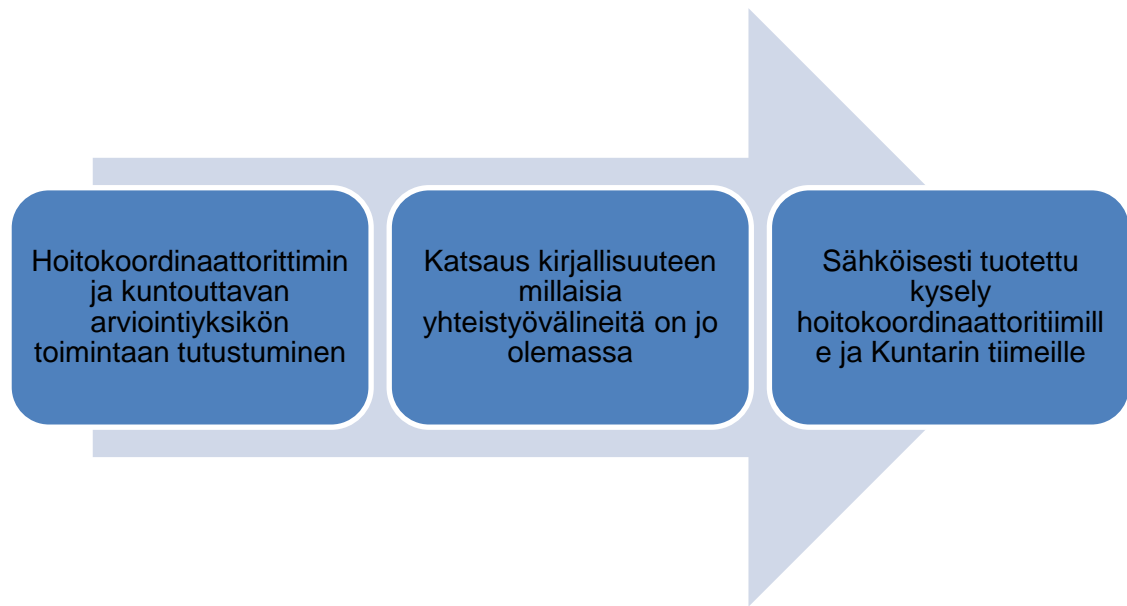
Hoitokoordinaattorittimin ja kuntouttavan arviointiyksikön toimintaan tutustuminen

Katsaus kirjallisuuteen millaisia yhteistyövälineitä on jo olemassa

Sähköisesti tuotettu kysely hoitokoordinaattoritiimille ja Kuntarin tiimeille